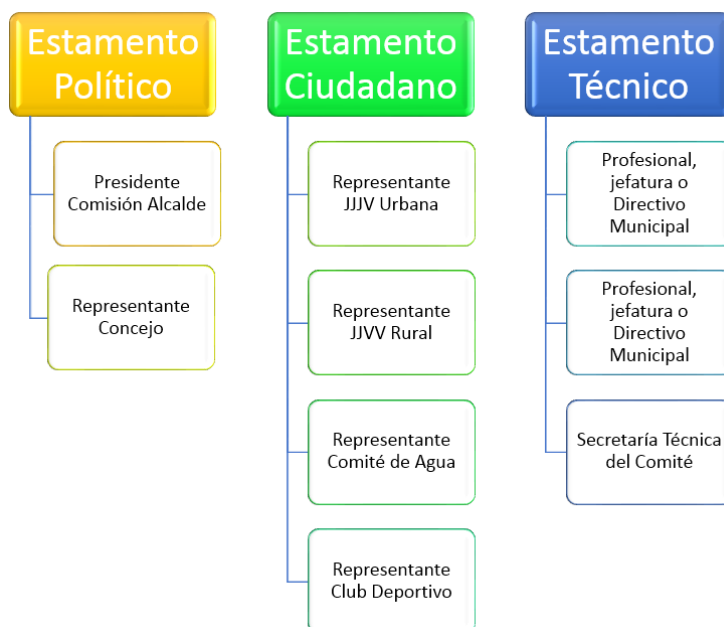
Estamento Político

Presidente Comisión Alcalde

Representante Concejo

Estamento Ciudadano

Representante JJJV Urbana

Representante JJVV Rural

Representante Comité de Agua

Representante Club Deportivo

Estamento Técnico

Profesional, jefatura o Directivo Municipal

Profesional, jefatura o Directivo Municipal

Secretaría Técnica del Comité